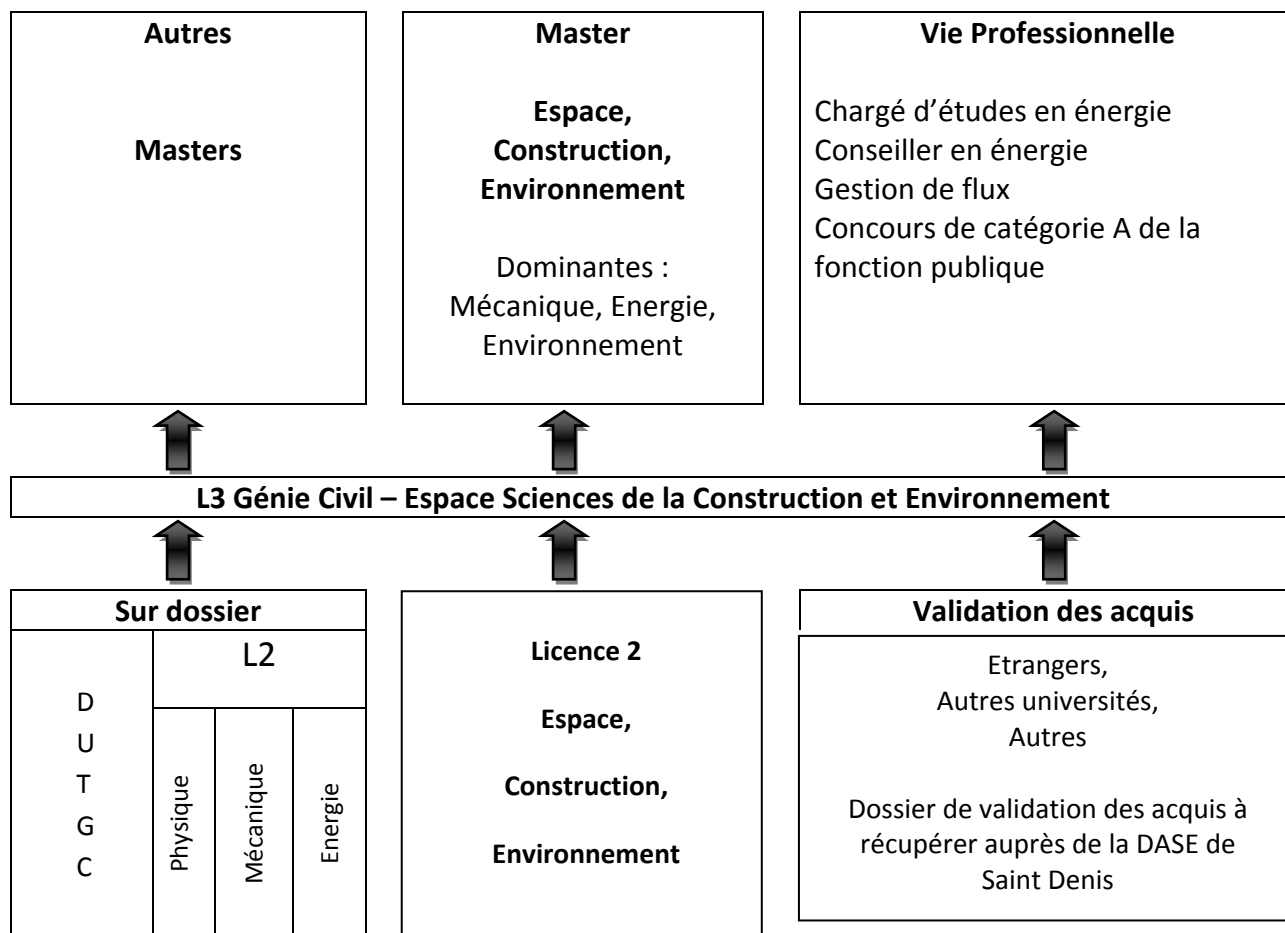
**Autres**

**Masters**

**Master**

**Espace, Construction, Environnement**

Dominantes : Mécanique, Energie, Environnement

**Vie Professionnelle**

Chargé d'études en énergie
Conseiller en énergie
Gestion de flux
Concours de catégorie A de la fonction publique

**L3 Génie Civil – Espace Sciences de la Construction et Environnement**

**Sur dossier**

D
U
T
G
C

L2

Physique

Mécanique

Energie

**Licence 2**

**Espace,**

**Construction,**

**Environnement**

**Validation des acquis**

Etrangers,
Autres universités,
Autres

Dossier de validation des acquis à récupérer auprès de la DASE de Saint Denis